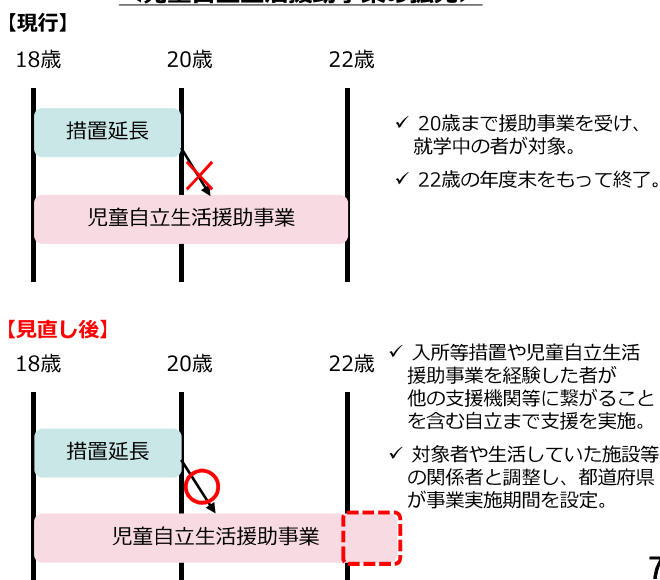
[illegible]

【現行】

18歳　20歳　22歳

措置延長

児童自立生活援助事業

✓ 20歳まで援助事業を受け、就学中の者が対象。

✓ 22歳の年度末をもって終了。

【見直し後】

18歳　20歳　22歳

措置延長

児童自立生活援助事業

✓ 入所等措置や児童自立生活援助事業を経験した者が他の支援機関等に繋がることを含む自立まで支援を実施。

✓ 対象者や生活していた施設等の関係者と調整し、都道府県が事業実施期間を設定。

7